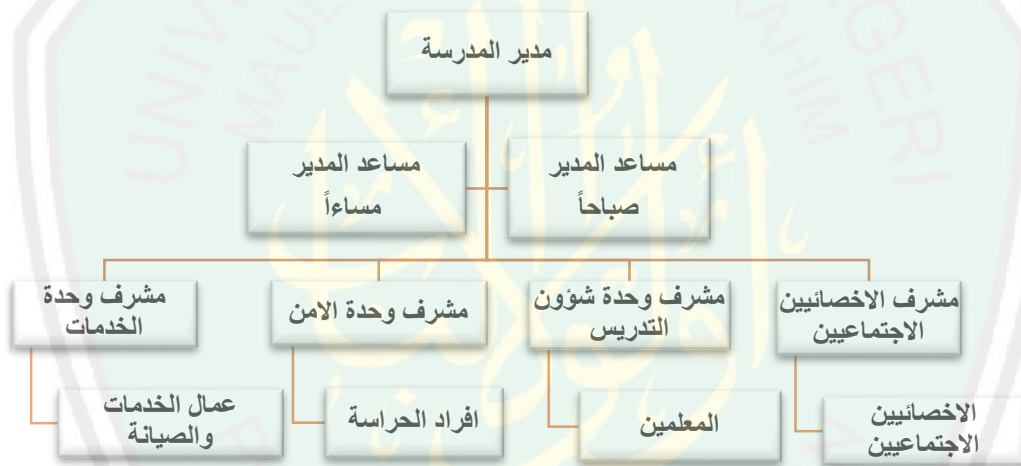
مدير المدرسة

مساعد المدير
صباحاً

مساعد المدير
مساءاً

مشرف الاخصائيين الاجتماعيين

مشرف وحدة شؤون التدريس

مشرف وحدة الامن

مشرف وحدة الخدمات

الاخصائيين الاجتماعيين

المعلمين

افراد الحراسة

عمال الخدمات والصيانة